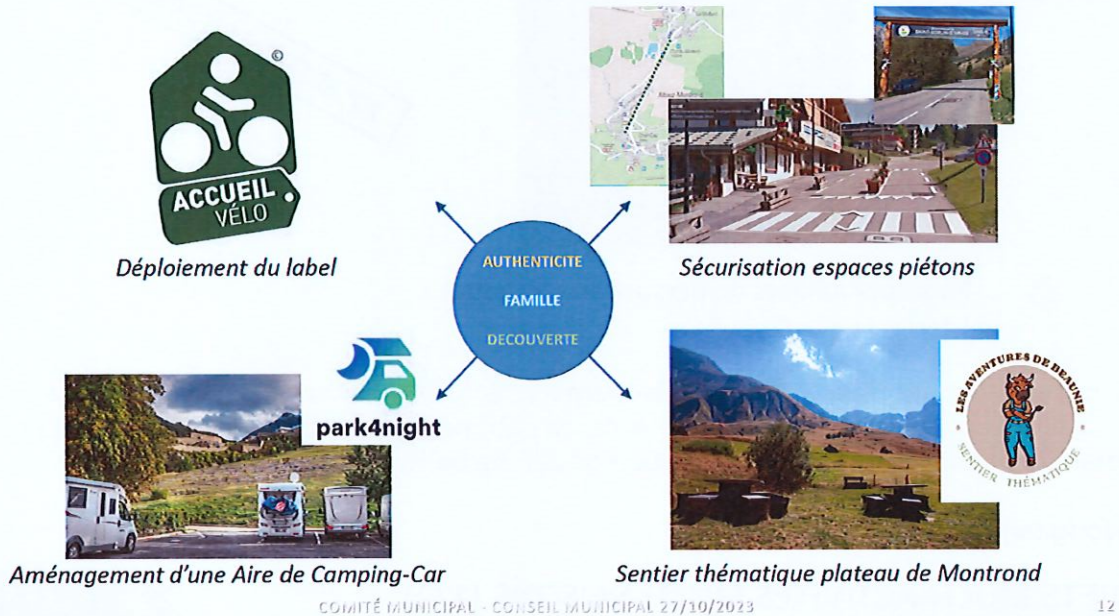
ACCUEIL VÉLO

Déploiement du label

AUTHENTICITE

FAMILLE

DECOUVERTE

Sécurisation espaces piétons

park4night

Aménagement d'une Aire de Camping-Car

LES AVENTURES DE BEAUNIE

SENTIER THÉMATIQUE

Sentier thématique plateau de Montrond

COMITÉ MUNICIPAL - CONSEIL MUNICIPAL 27/10/2023

12